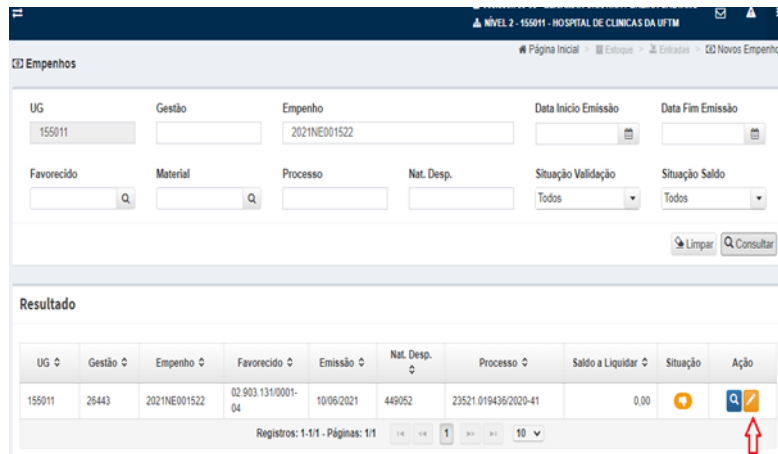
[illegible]
NÍVEL 2 - 155011 - HOSPITAL DE CLINICAS DA UFTM

Página Inicial > Estoque > Entradas > Novos Empenho

Empenhos

UG
155011

Gestão

Empenho
2021NE001522

Data Inicio Emissão

Data Fim Emissão

Favorecido

Material

Processo

Nat. Desp.

Situação Validação
Todos

Situação Saldo
Todos

Limpar
Consultar

Resultado

| UG | Gestão | Empenho | Favorecido | Emissão | Nat. Desp. | Processo | Saldo a Liquidar | Situação | Ação |
|---|---|---|---|---|---|---|---|---|---|
| 155011 | 26443 | 2021NE001522 | 02.903.131/0001-04 | 10/06/2021 | 449052 | 23521.019436/2020-41 | 0,00 | | |

Registros: 1-1/1 - Páginas: 1/1 1 10